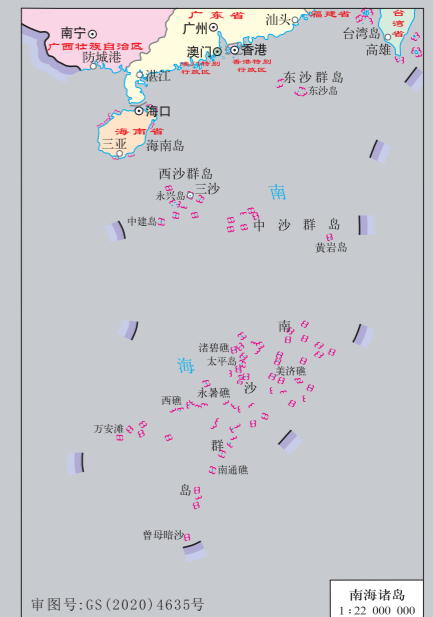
南宁
广西壮族自治区
防城港
广东省
广州
汕头
福建省
台湾省
台湾岛
高雄
澳门
香港
澳门特别行政区
香港特别行政区
湛江
东沙群岛
东沙岛
海口
海南省
三亚
海南岛
西沙群岛
永兴岛
三沙
南
中建岛
中沙群岛
黄岩岛
南
海
渚碧礁
太平岛
美济礁
沙
西礁
永暑礁
万安滩
群
南通礁
岛
曾母暗沙
南海诸岛
1:22 000 000
审图号:GS(2020)4635号